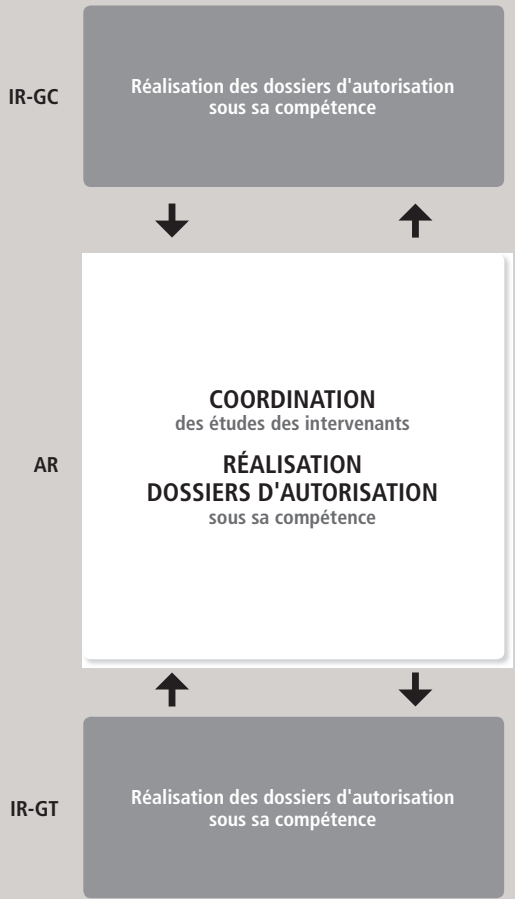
IR-GC

Réalisation des dossiers d'autorisation sous sa compétence

AR

COORDINATION
des études des intervenants

RÉALISATION
DOSSIERS D'AUTORISATION
sous sa compétence

IR-GT

Réalisation des dossiers d'autorisation sous sa compétence